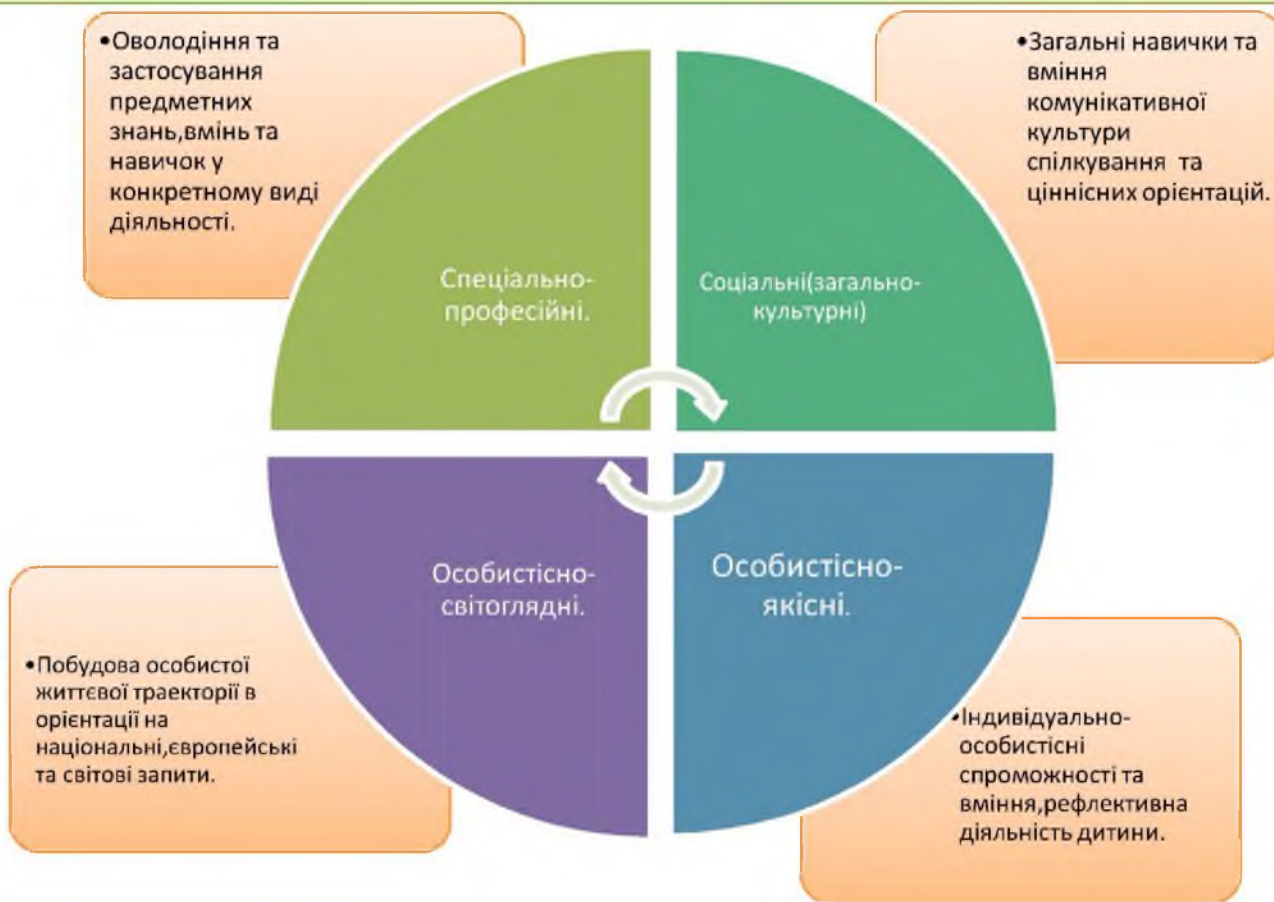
•Оволодіння та застосування предметних знань,вмінь та навичок у конкретному виді діяльності.

•Загальні навички та вміння комунікативної культури спілкування та ціннісних орієнтацій.

Спеціально-професійні.

Соціальні(загально-культурні)

Особистісно-світоглядні.

Особистісно-якісні.

•Побудова особистої життєвої траєкторії в орієнтації на національні,європейські та світові запити.

•Індивідуально-особистісні спроможності та вміння,рефлективна діяльність дитини.